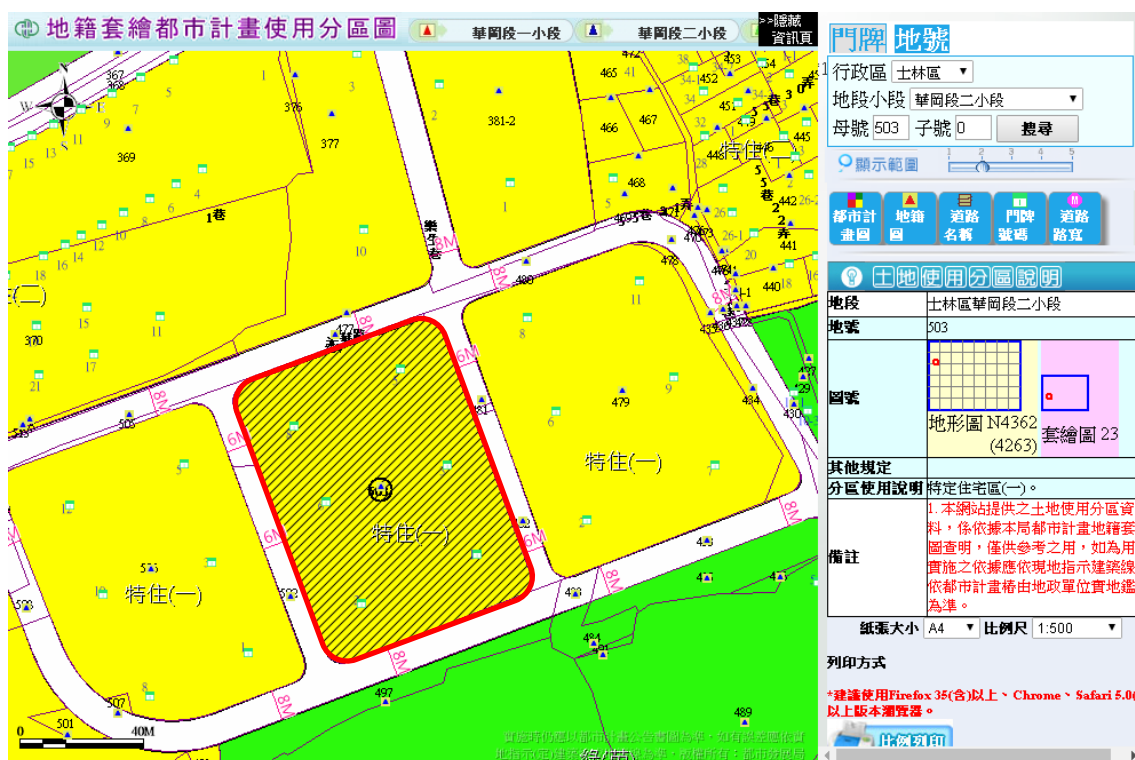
地籍套繪都市計畫使用分區圖
華岡段一小段
華岡段二小段
>>隱藏資訊頁

367
368
1
3
465
41
453
376
381-2
466
467
448
特住(一)
377
369
5
4
1巷
468
1
巷
2
弄
441
10
12
16
18
15
11
8
11
480
478
440
8M
6M
370
17
21
503
479
6
484
430
特住(一)
503
特住(一)
525
特住(一)
503
6M
497
507
501
489
40M
0

門牌 地號
行政區 士林區
地段小段 華岡段二小段
母號 503 子號 0 搜尋
顯示範圍 1 2 3 4 5
都市計畫圖
地籍圖
道路名稱
門牌號碼
道路路寬
土地使用分區說明

| 地段 | 士林區華岡段二小段 |
|---|---|
| 地號 | 503 |
| 圖號 | 地形圖 N4362 (4263) 套繪圖 23 |
| 其他規定 | |
| 分區使用說明 | 特定住宅區(一)。 |
| 備註 | 1. 本網站提供之土地使用分區資料，係依據本局都市計畫地籍套圖查明，僅供參考之用，如為用實施之依據應依現地指示建築線依都市計畫樁由地政單位實地鑑為準。 |

紙張大小 A4 比例尺 1:500
列印方式
*建議使用Firefox 35(含)以上、Chrome、Safari 5.0(以上版本瀏覽器。
比例列印